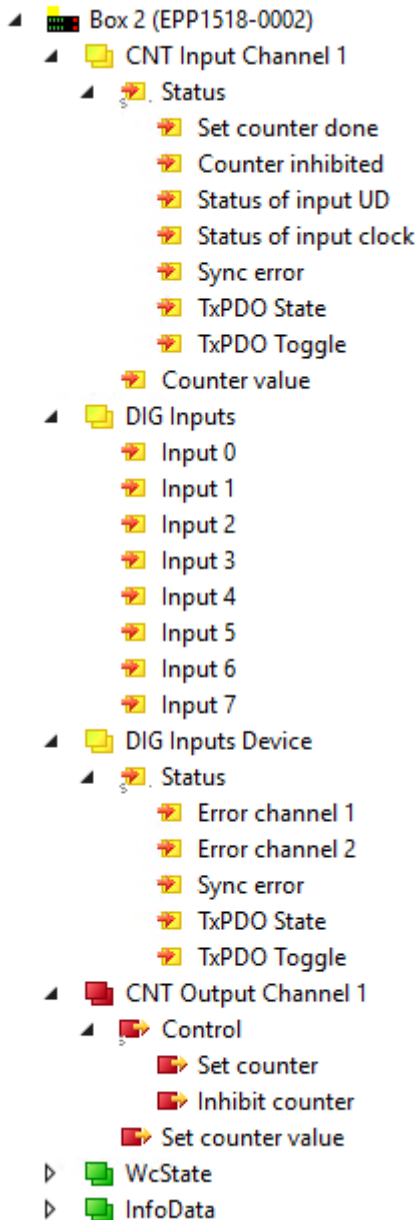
Box 2 (EPP1518-0002)
CNT Input Channel 1
Status
Set counter done
Counter inhibited
Status of input UD
Status of input clock
Sync error
TxPDO State
TxPDO Toggle
Counter value
DIG Inputs
Input 0
Input 1
Input 2
Input 3
Input 4
Input 5
Input 6
Input 7
DIG Inputs Device
Status
Error channel 1
Error channel 2
Sync error
TxPDO State
TxPDO Toggle
CNT Output Channel 1
Control
Set counter
Inhibit counter
Set counter value
WcState
InfoData